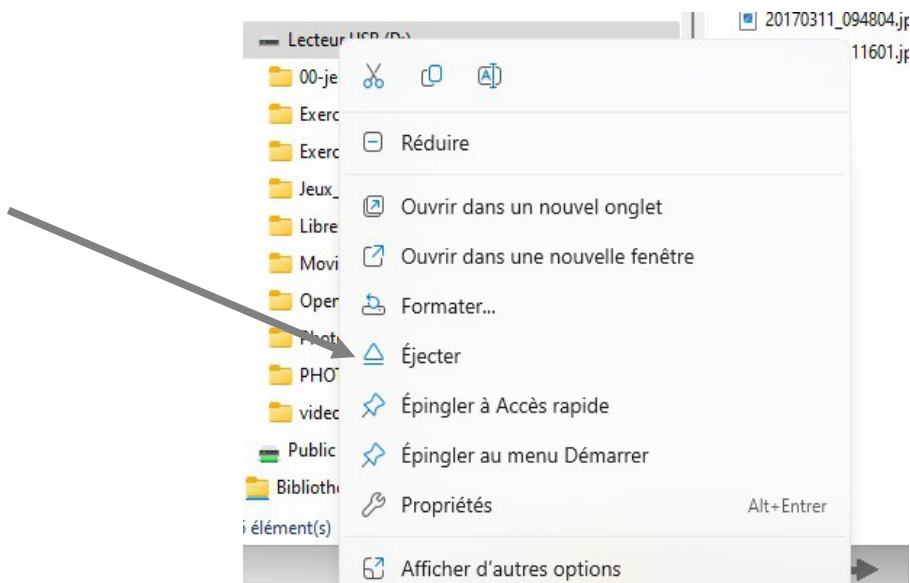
Lecteur USB (D:)
00-je
Exerc
Exerc
Jeux_
Libre
Movi
Oper
Phot
PHOT
videc
Public
Bibliothe
i élément(s)

20170311_094804.jp
11601.jp

Réduire
Ouvrir dans un nouvel onglet
Ouvrir dans une nouvelle fenêtre
Formater...
Éjecter
Épingler à Accès rapide
Épingler au menu Démarrer
Propriétés Alt+Entrer
Afficher d'autres options